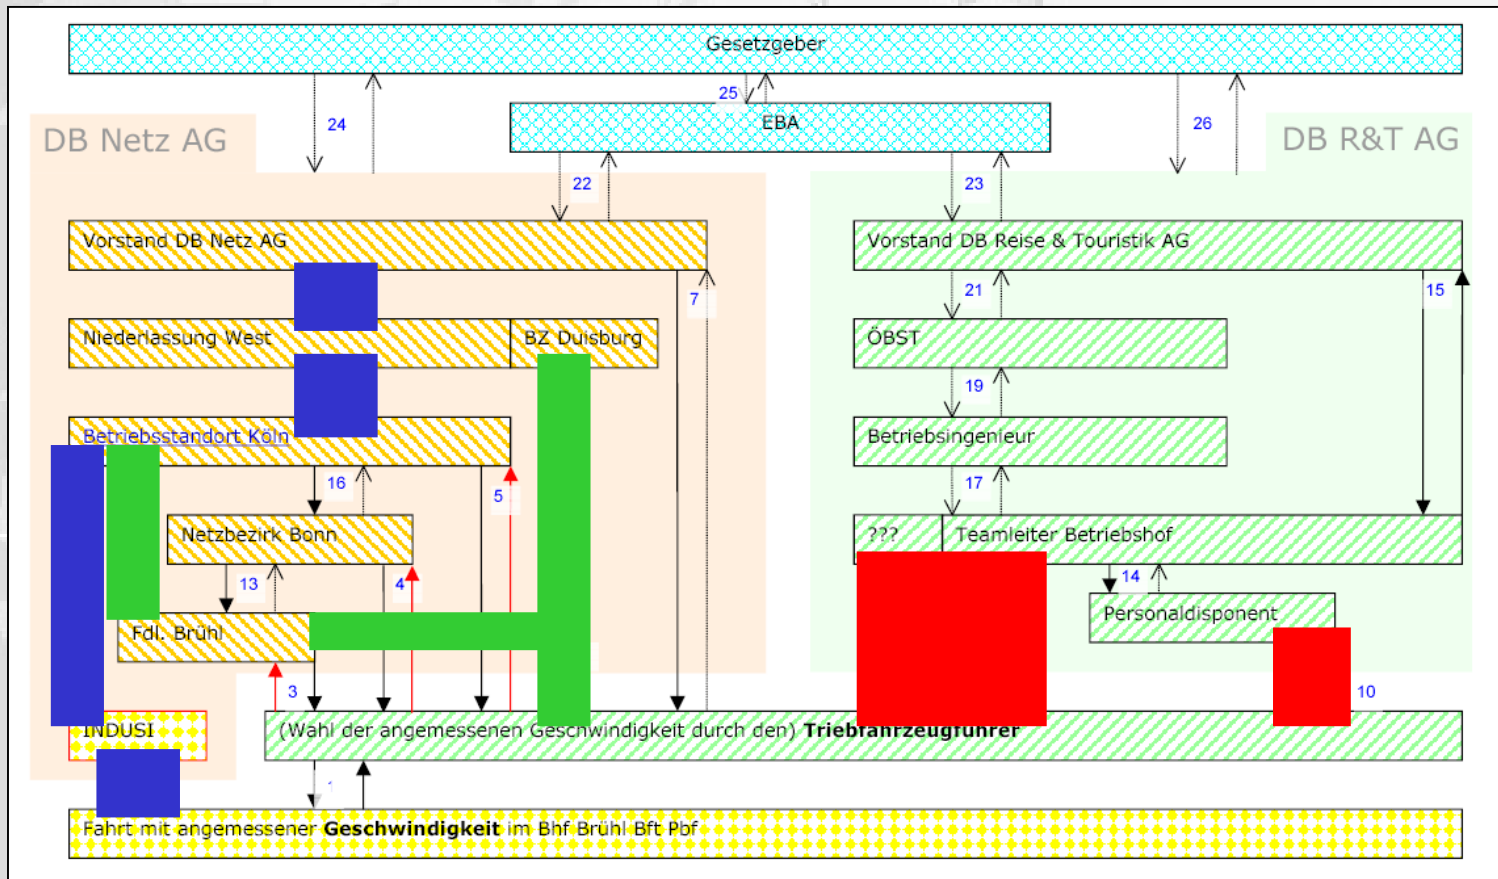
Gesetzgeber

25

EBA

24

26

DB Netz AG

DB R&T AG

22

23

Vorstand DB Netz AG

Vorstand DB Reise & Touristik AG

7

21

15

Niederlassung West

BZ Duisburg

ÖBST

19

Betriebsstandort Köln

Betriebsingenieur

16

5

17

Netzbezirk Bonn

???

Teamleiter Betriebshof

13

4

14

Fdl. Brühl

Personaldisponent

3

10

INDUSI

(Wahl der angemessenen Geschwindigkeit durch den) **Triebfahrzeugführer**

1

Fahrt mit angemessener **Geschwindigkeit** im Bhf Brühl Bft Pbf